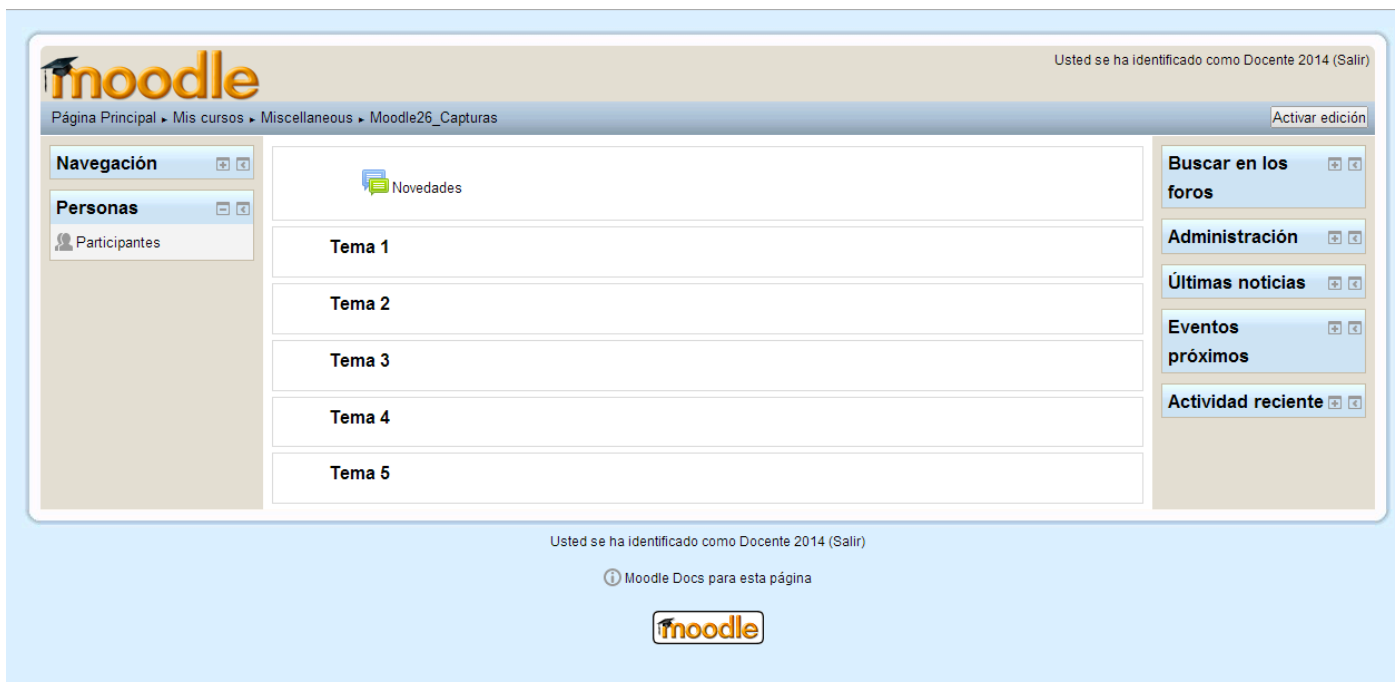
moodle

Usted se ha identificado como Docente 2014 (Salir)

Página Principal ▸ Mis cursos ▸ Miscellaneous ▸ Moodle26_Capturas

Activar edición

Navegación

Personas

Participantes

Novedades

Tema 1

Tema 2

Tema 3

Tema 4

Tema 5

Buscar en los foros

Administración

Últimas noticias

Eventos próximos

Actividad reciente

Usted se ha identificado como Docente 2014 (Salir)

Moodle Docs para esta página

moodle